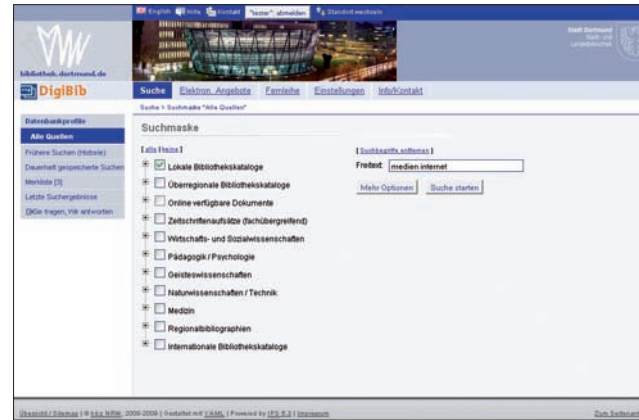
English Hilfe Kontakt "tester": abmelden Standortwechsel

bibliothek.dortmund.de

Stadt Dortmund Stadt- und Landesbibliothek

DigiBib

Suche Elektron. Angebote Fernleihe Einstellungen Info/Kontakt

Suche > Suchmaske "Alle Quellen"

Datenbankprofile
Alle Quellen
Frühere Suchen (Historie)
Dauerhaft gespeicherte Suchen
Merkliste [3]
Letzte Suchergebnisse
DiGie fragen, Wir antworten

Suchmaske

[ alle | keine ]

Lokale Bibliothekskataloge
Überregionale Bibliothekskataloge
Online verfügbare Dokumente
Zeitschriftenaufsätze (fachübergreifend)
Wirtschafts- und Sozialwissenschaften
Pädagogik / Psychologie
Geisteswissenschaften
Naturwissenschaften / Technik
Medizin
Regionalbibliographien
Internationale Bibliothekskataloge

[ Suchbegriffe entfernen ]
Freitext: medien internet
Mehr Optionen Suche starten

Übersicht / Sitemap | © hbz NRW, 2000-2009 | Gestaltet mit YAML | Powered by IPS 8.3 | Impressum

Zum Seitenan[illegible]